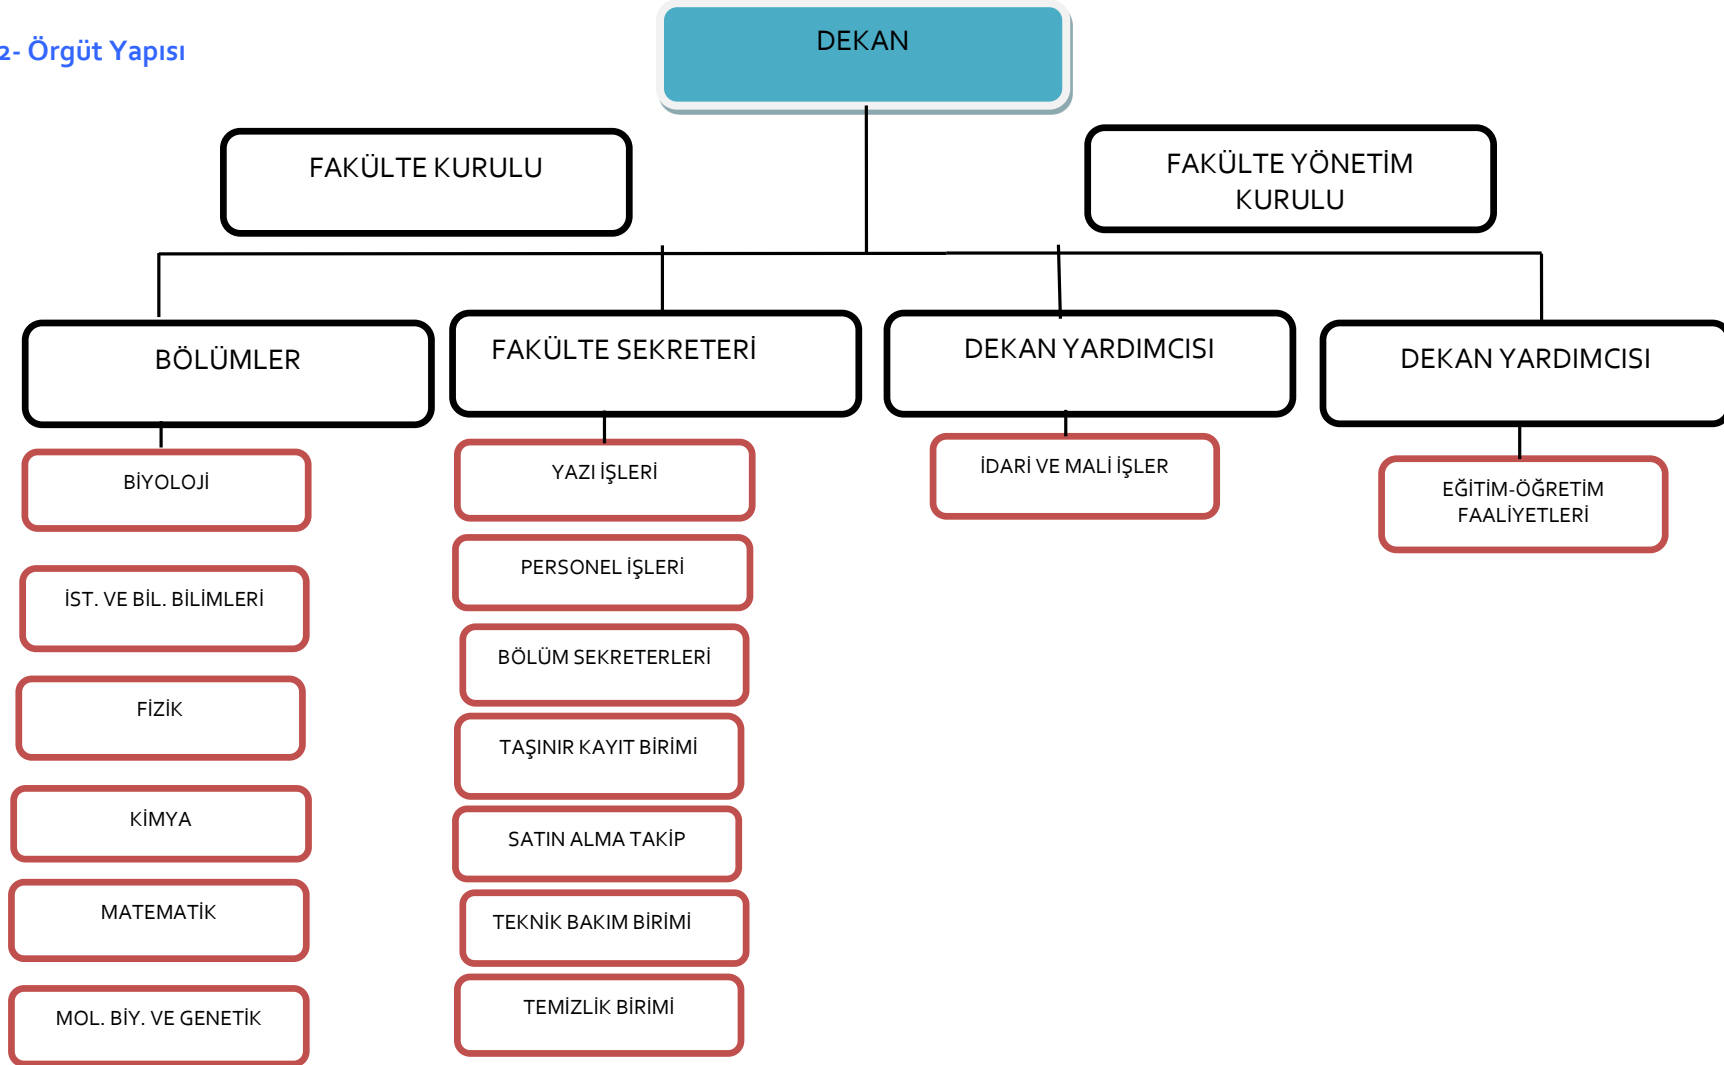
2- Örgüt Yapısı

DEKAN

FAKÜLTE KURULU

FAKÜLTE YÖNETİM KURULU

BÖLÜMLER

BİYOLOJİ

İST. VE BİL. BİLİMLERİ

FİZİK

KİMYA

MATEMATİK

MOL. BİY. VE GENETİK

FAKÜLTE SEKRETERİ

YAZI İŞLERİ

PERSONEL İŞLERİ

BÖLÜM SEKRETERLERİ

TAŞINIR KAYIT BİRİMİ

SATIN ALMA TAKİP

TEKNİK BAKIM BİRİMİ

TEMİZLİK BİRİMİ

DEKAN YARDIMCISI

İDARİ VE MALİ İŞLER

DEKAN YARDIMCISI

EĞİTİM-ÖĞRETİM FAALİYETLERİ